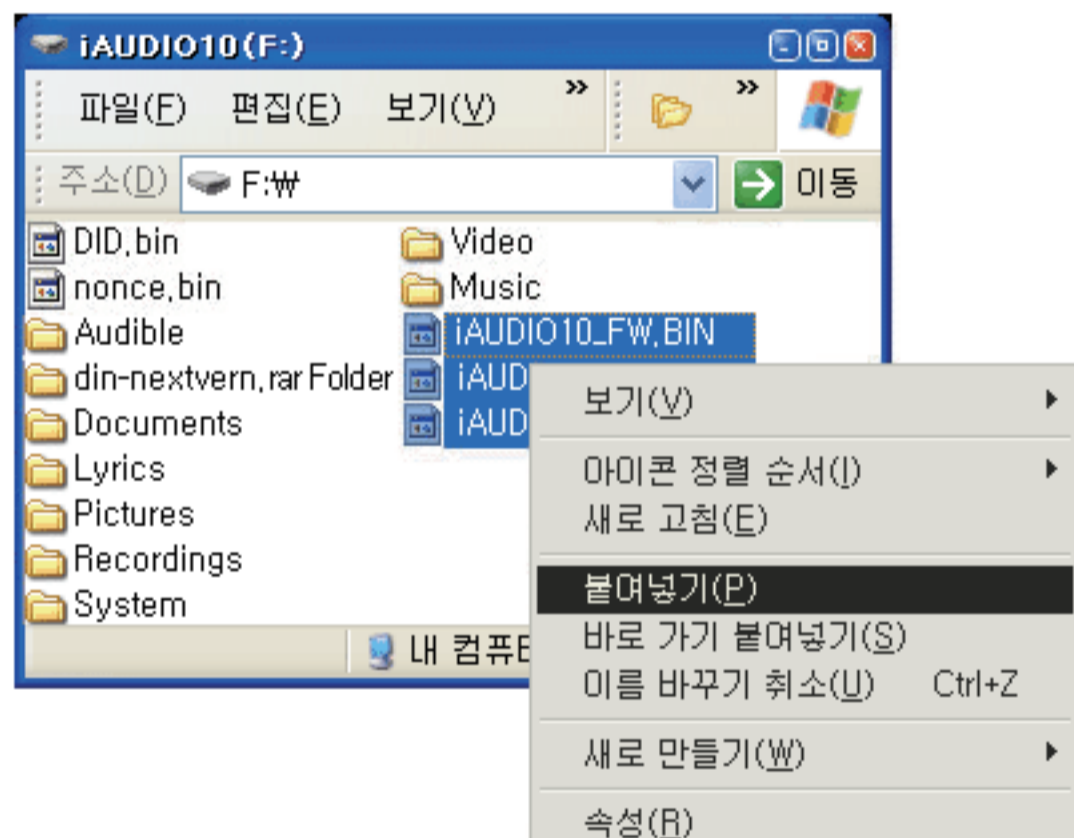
iAUDIO10(F:)

파일(F) 편집(E) 보기(V) »

»

주소(D) F:₩

이동

DID,bin
nonce,bin
Audible
din-nextvern,rar Folder
Documents
Lyrics
Pictures
Recordings
System

Video
Music
iAUDIO10_FW,BIN
iAUD
iAUD

내 컴퓨터

보기(V)
아이콘 정렬 순서(I)
새로 고침(E)
붙여넣기(P)
바로 가기 붙여넣기(S)
이름 바꾸기 취소(U) Ctrl+Z
새로 만들기(W)
속성(R)